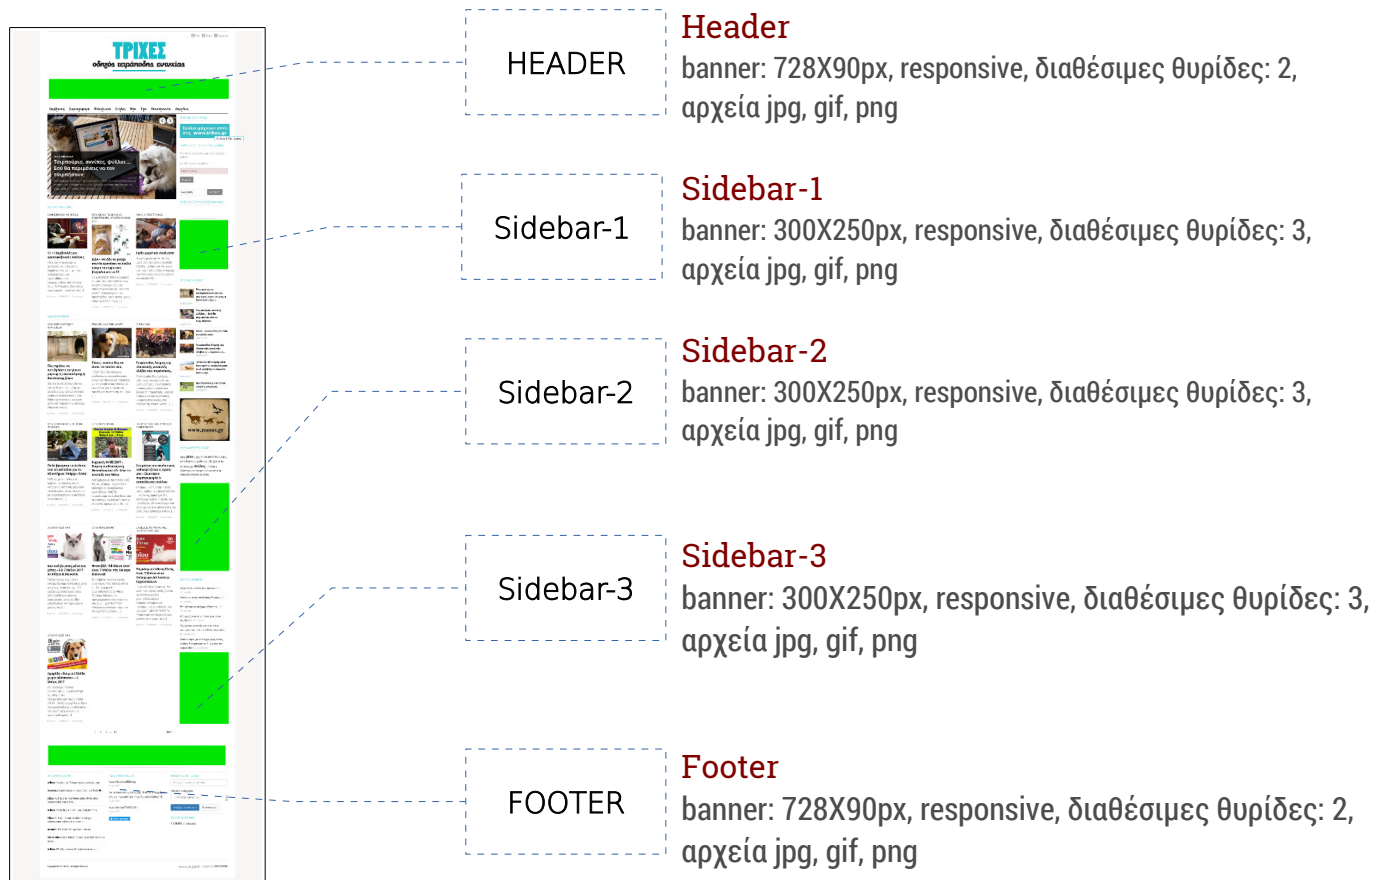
ΤΡΙΧΕΣ
οδηγός τετράποδης ευτυχίας

HEADER

Header
banner: 728X90px, responsive, διαθέσιμες θυρίδες: 2, αρχεία jpg, gif, png

Sidebar-1

Sidebar-1
banner: 300X250px, responsive, διαθέσιμες θυρίδες: 3, αρχεία jpg, gif, png

Sidebar-2

Sidebar-2
banner: 300X250px, responsive, διαθέσιμες θυρίδες: 3, αρχεία jpg, gif, png

Sidebar-3

Sidebar-3
banner: 300X250px, responsive, διαθέσιμες θυρίδες: 3, αρχεία jpg, gif, png

FOOTER

Footer
banner: 728X90px, responsive, διαθέσιμες θυρίδες: 2, αρχεία jpg, gif, png